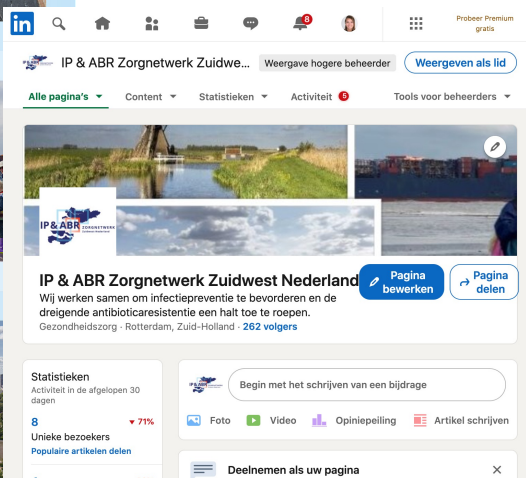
in

8

Probeer Premium gratis

IP & ABR Zorgnetwerk Zuidwe...

Weergave hogere beheerder

Weergeven als lid

Alle pagina's

Content

Statistieken

Activiteit 5

Tools voor beheerders

IP & ABR ZORGNETWERK

IP & ABR Zorgnetwerk Zuidwest Nederland

Wij werken samen om infectiepreventie te bevorderen en de dreigende antibioticaresistentie een halt toe te roepen.

Gezondheidszorg · Rotterdam, Zuid-Holland · 262 volgers

Pagina bewerken

Pagina delen

Statistieken

Activiteit in de afgelopen 30 dagen

8

71%

Unieke bezoekers

Populaire artikelen delen

Begin met het schrijven van een bijdrage

Foto

Video

Opiniepeiling

Artikel schrijven

Deelnemen als uw pagina